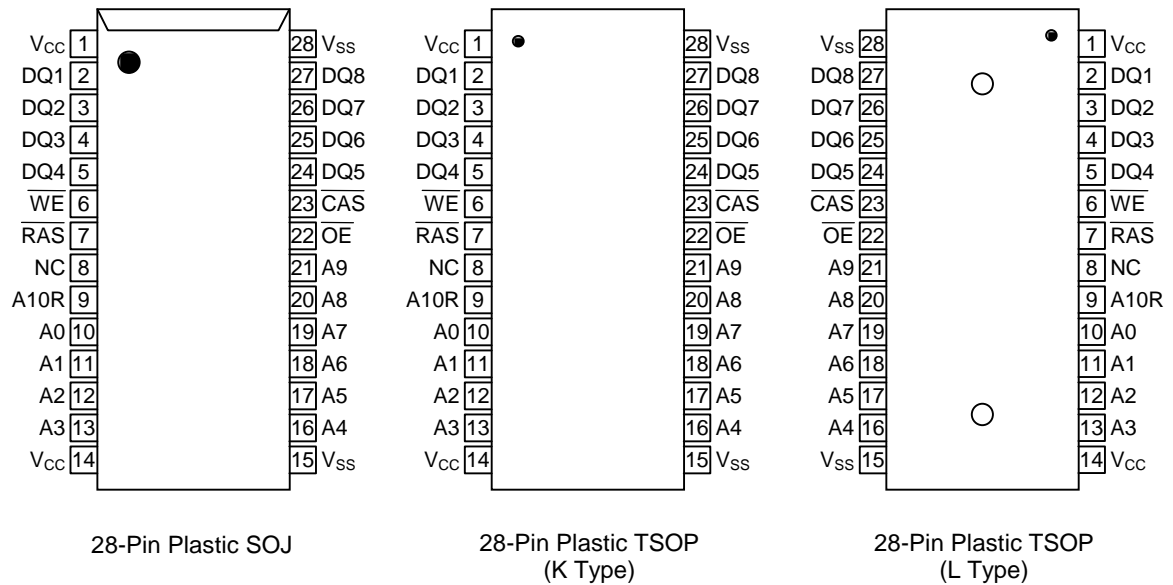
$V_{CC}$ 1
DQ1 2
DQ2 3
DQ3 4
DQ4 5
$\overline{WE}$ 6
$\overline{RAS}$ 7
NC 8
A10R 9
A0 10
A1 11
A2 12
A3 13
$V_{CC}$ 14
28 $V_{SS}$
27 DQ8
26 DQ7
25 DQ6
24 DQ5
23 $\overline{CAS}$
22 $\overline{OE}$
21 A9
20 A8
19 A7
18 A6
17 A5
16 A4
15 $V_{SS}$

28-Pin Plastic SOJ

$V_{CC}$ 1
DQ1 2
DQ2 3
DQ3 4
DQ4 5
$\overline{WE}$ 6
$\overline{RAS}$ 7
NC 8
A10R 9
A0 10
A1 11
A2 12
A3 13
$V_{CC}$ 14
28 $V_{SS}$
27 DQ8
26 DQ7
25 DQ6
24 DQ5
23 $\overline{CAS}$
22 $\overline{OE}$
21 A9
20 A8
19 A7
18 A6
17 A5
16 A4
15 $V_{SS}$

28-Pin Plastic TSOP
(K Type)

$V_{SS}$ 28
DQ8 27
DQ7 26
DQ6 25
DQ5 24
$\overline{CAS}$ 23
$\overline{OE}$ 22
A9 21
A8 20
A7 19
A6 18
A5 17
A4 16
$V_{SS}$ 15
1 $V_{CC}$
2 DQ1
3 DQ2
4 DQ3
5 DQ4
6 $\overline{WE}$
7 $\overline{RAS}$
8 NC
9 A10R
10 A0
11 A1
12 A2
13 A3
14 $V_{CC}$

28-Pin Plastic TSOP
(L Type)